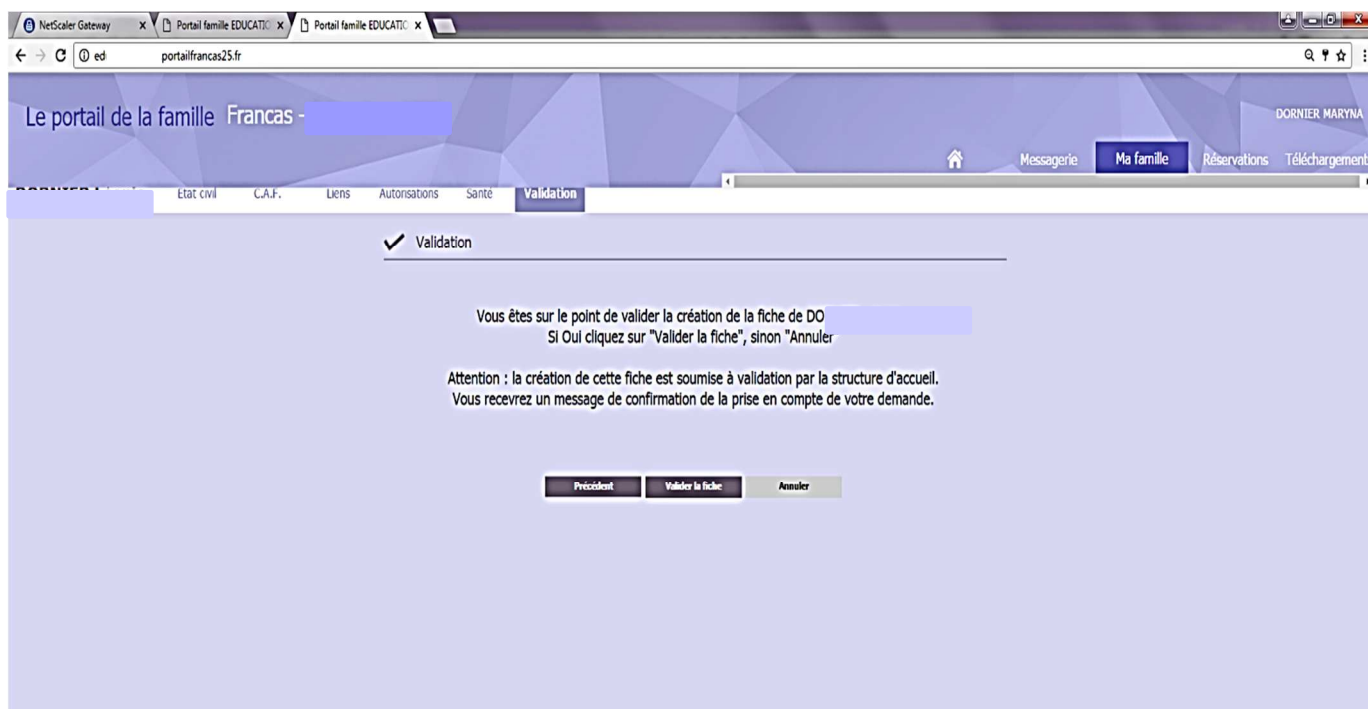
NetScaler Gateway × Portail famille EDUCATIO × Portail famille EDUCATIO ×

ed portailfrancas25.fr

Le portail de la famille Francas -

DORNIER MARYNA

Messagerie Ma famille Réservations Téléchargement

Etat civil C.A.F. Liens Autorisations Santé Validation

Validation

Vous êtes sur le point de valider la création de la fiche de DO
Si Oui cliquez sur "Valider la fiche", sinon "Annuler"

Attention : la création de cette fiche est soumise à validation par la structure d'accueil.
Vous recevrez un message de confirmation de la prise en compte de votre demande.

Précédent Valider la fiche Annuler